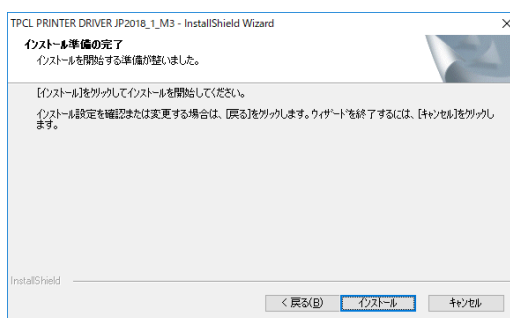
TPCL PRINTER DRIVER JP2018_1_M3 - InstallShield Wizard

×

インストール準備の完了
インストールを開始する準備が整いました。

[インストール]をクリックしてインストールを開始してください。

インストール設定を確認または変更する場合は、[戻る]をクリックします。ウィザードを終了するには、[キャンセル]をクリックします。

InstallShield

< 戻る(B)

インストール

キャンセル